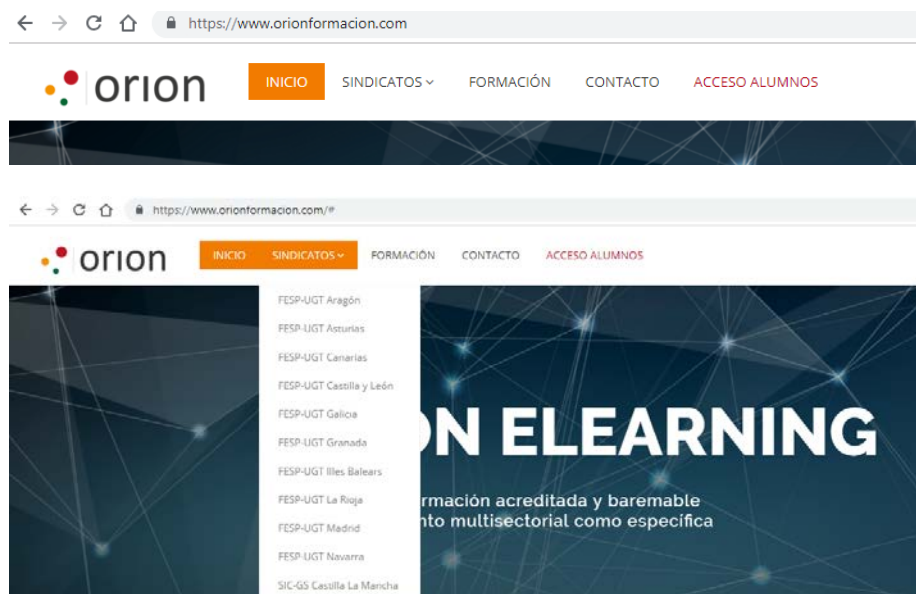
https://www.orionformacion.com

orion

INICIO SINDICATOS FORMACIÓN CONTACTO ACCESO ALUMNOS

https://www.orionformacion.com/#

orion

INICIO SINDICATOS FORMACIÓN CONTACTO ACCESO ALUMNOS

FESP-UGT Aragón
FESP-UGT Asturias
FESP-UGT Canarias
FESP-UGT Castilla y León
FESP-UGT Galicia
FESP-UGT Granada
FESP-UGT Illes Balears
FESP-UGT La Rioja
FESP-UGT Madrid
FESP-UGT Navarra
SIC-GS Castilla La Mancha

N ELEARNING

rmación acreditada y baremable
nto multisectorial como específica